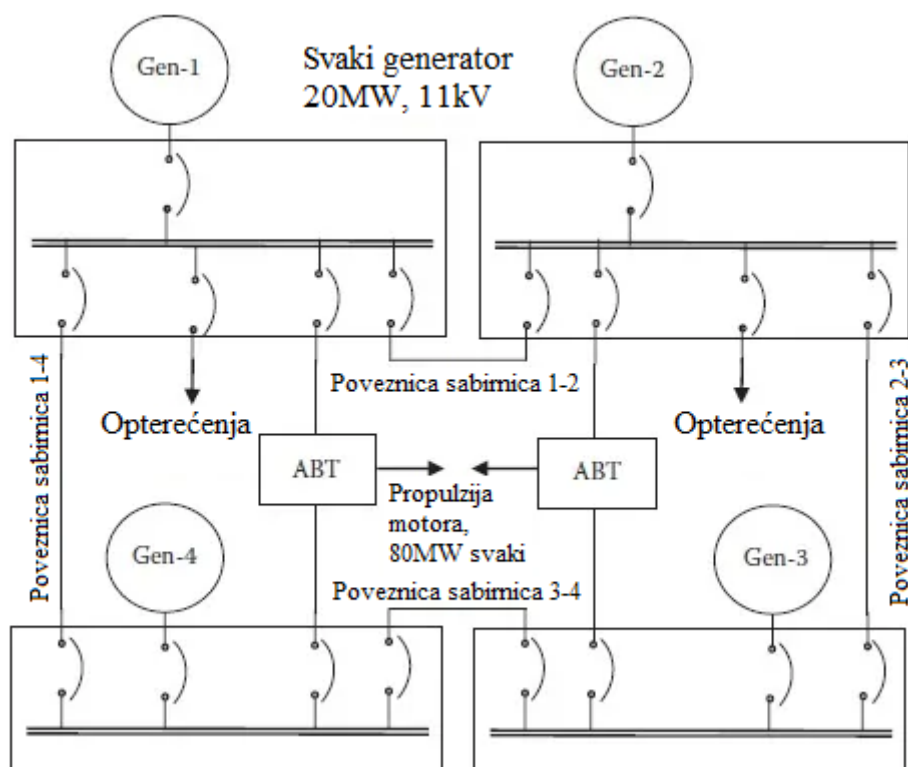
Gen-1

Svaki generator 20MW, 11kV

Gen-2

Poveznica sabirnica 1-4

Poveznica sabirnica 1-2

Poveznica sabirnica 2-3

Opterećenja

Opterećenja

ABT

ABT

Propulzija motora, 80MW svaki

Gen-4

Gen-3

Poveznica sabirnica 3-4